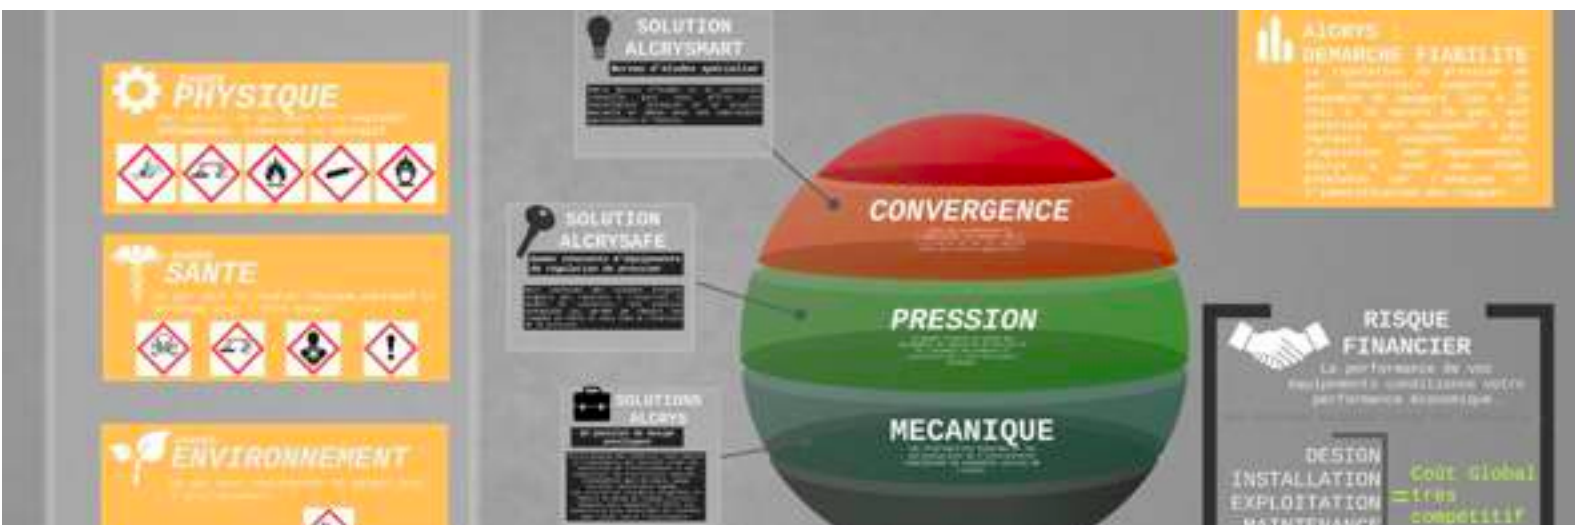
PHYSIQUE

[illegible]

SANTE

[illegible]

ENVIRONNEMENT

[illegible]

SOLUTION ALCRYSMART

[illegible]

SOLUTION ALCRYSAFE

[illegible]

SOLUTIONS ALCRYS

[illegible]

CONVERGENCE

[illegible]

PRESSION

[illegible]

MECANIQUE

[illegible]

ALCRYS DEMARCHE FIABILITE

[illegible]

RISQUE FINANCIER

La performance de vos équipements conditionne votre performance économique

DESIGN
INSTALLATION
EXPLOITATION
MAINTENANCE

= très

Coût Global
compétitif